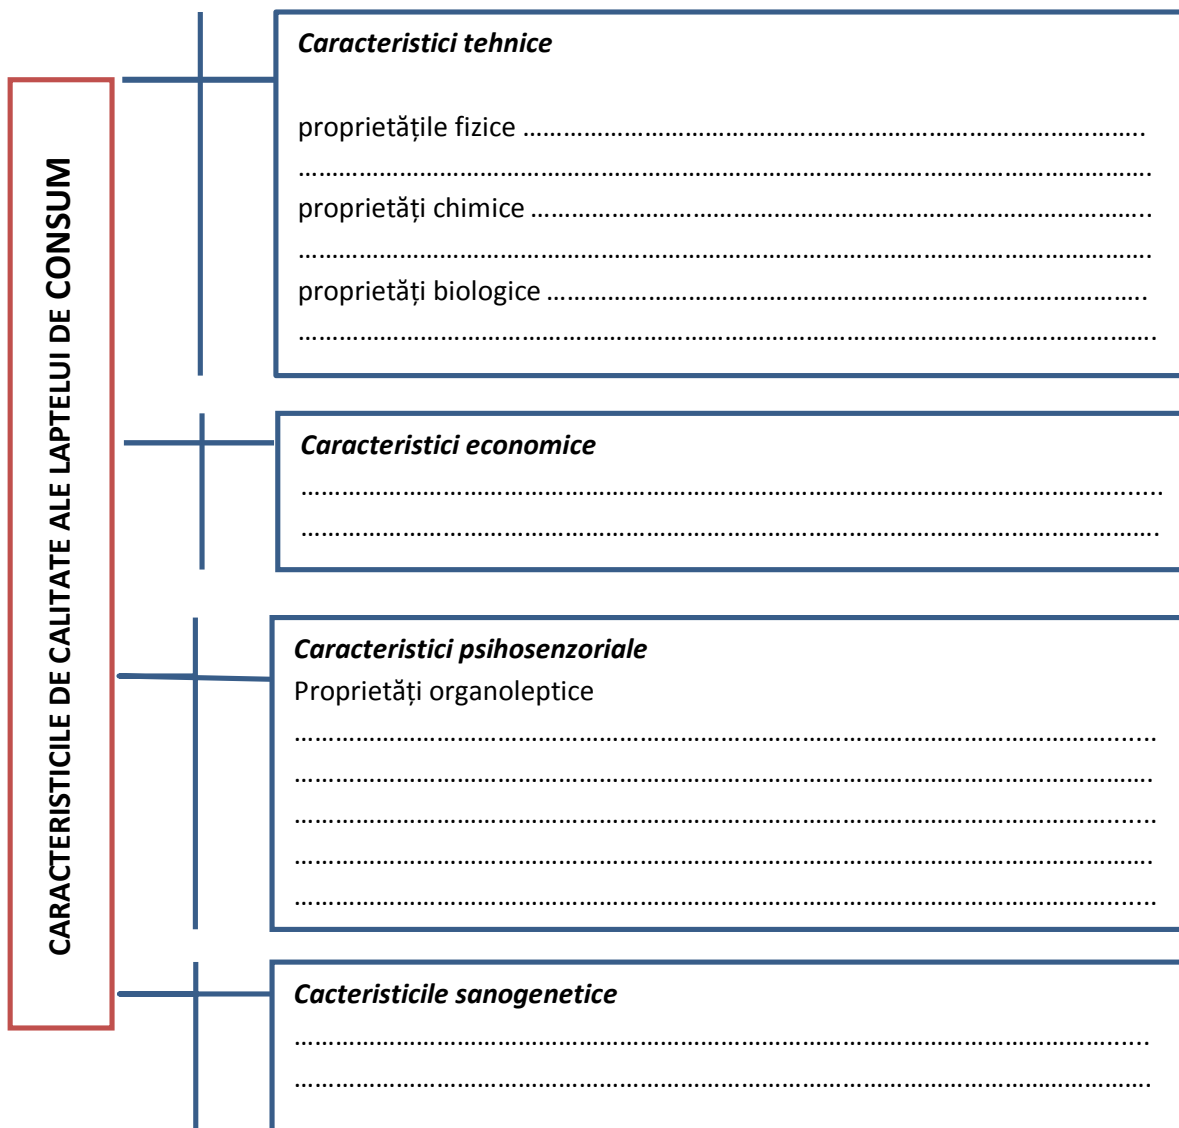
CARACTERISTICILE DE CALITATE ALE LAPTELUI DE CONSUM

*Caracteristici tehnice*

proprietățile fizice ………………………………………………………………….
…………………………………………………………………………………………
proprietăți chimice …………………………………………………………………..
…………………………………………………………………………………………
proprietăți biologice ………………………………………………………………..
…………………………………………………………………………………………

*Caracteristici economice*
…………………………………………………………………………………………
…………………………………………………………………………………………

*Caracteristici psihosenzoriale*
Proprietăți organoleptice
…………………………………………………………………………………………
…………………………………………………………………………………………
…………………………………………………………………………………………
…………………………………………………………………………………………
…………………………………………………………………………………………

*Cacteristicile sanogenetice*
…………………………………………………………………………………………
…………………………………………………………………………………………